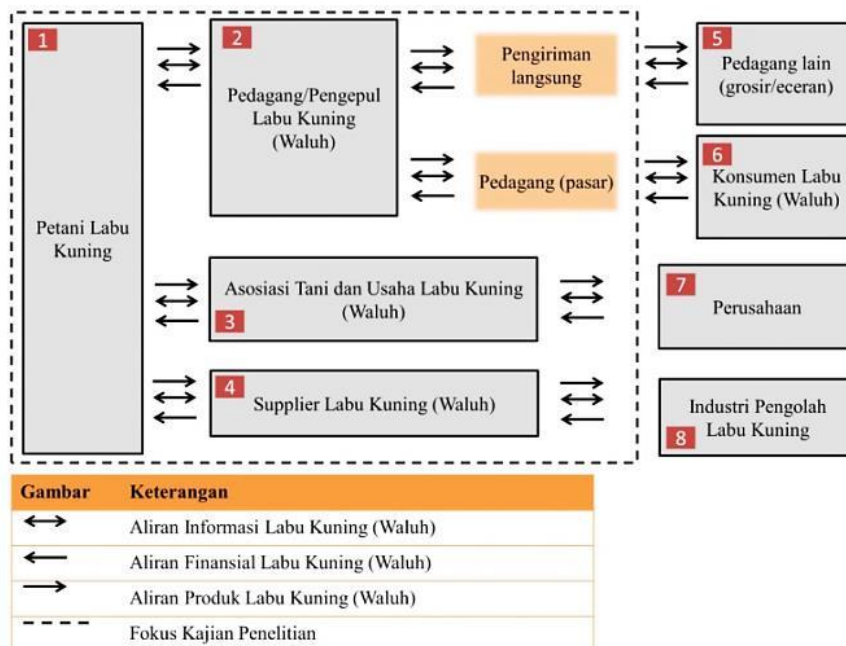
1
Petani Labu Kuning

2
Pedagang/Pengepul Labu Kuning (Waluh)

Pengiriman langsung

Pedagang (pasar)

5
Pedagang lain (grosir/eceran)

6
Konsumen Labu Kuning (Waluh)

Asosiasi Tani dan Usaha Labu Kuning (Waluh)
3

7
Perusahaan

4
Supplier Labu Kuning (Waluh)

Industri Pengolah Labu Kuning
8

| Gambar | Keterangan |
|---|---|
| $\leftrightarrow$ | Aliran Informasi Labu Kuning (Waluh) |
| $\leftarrow$ | Aliran Finansial Labu Kuning (Waluh) |
| $\rightarrow$ | Aliran Produk Labu Kuning (Waluh) |
| - - - - | Fokus Kajian Penelitian |